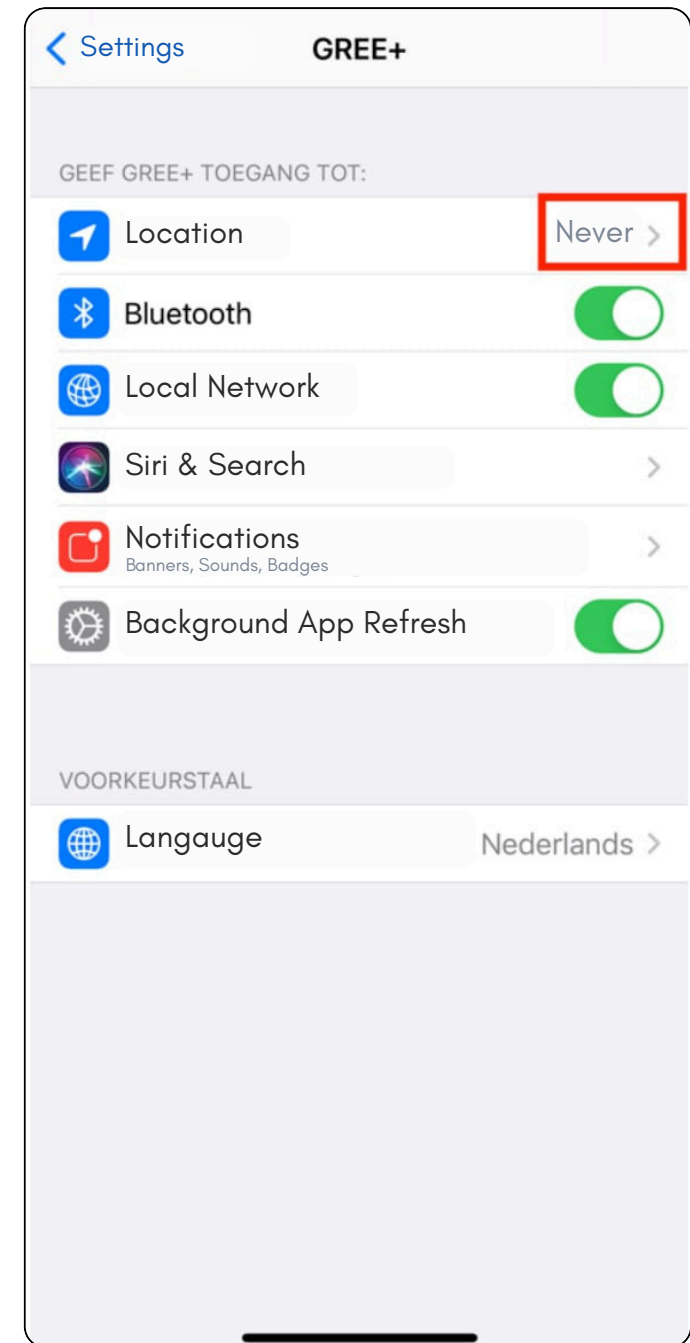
< Settings

GREE+

GEEF GREE+ TOEGANG TOT:

Location

Never >

Bluetooth

Local Network

Siri & Search >

Notifications

Banners, Sounds, Badges >

Background App Refresh

VOORKEURSTAAL

Langauge

Nederlands >